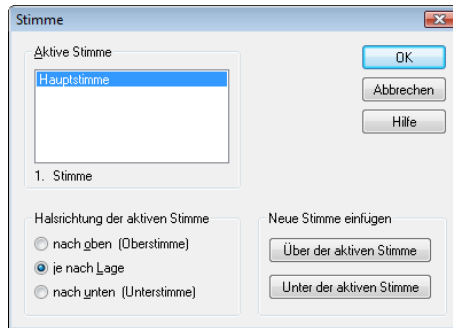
Stimme

Aktive Stimme

Hauptstimme

1. Stimme

OK

Abbrechen

Hilfe

Halsrichtung der aktiven Stimme

nach oben (Oberstimme)

je nach Lage

nach unten (Unterstimme)

Neue Stimme einfügen

Über der aktiven Stimme

Unter der aktiven Stimme